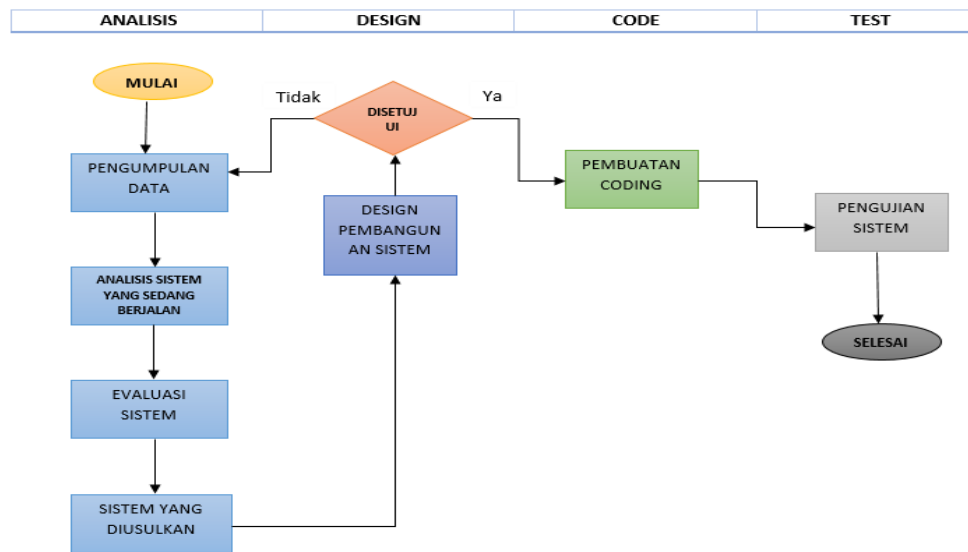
| ANALISIS | DESIGN | CODE | TEST |
|---|---|---|---|

MULAI

PENGUMPULAN DATA

ANALISIS SISTEM YANG SEDANG BERJALAN

EVALUASI SISTEM

SISTEM YANG DIUSULKAN

Tidak

DISETUJUI

Ya

DESIGN PEMBANGUNAN SISTEM

PEMBUATAN CODING

PENGUJIAN SISTEM

SELESAI